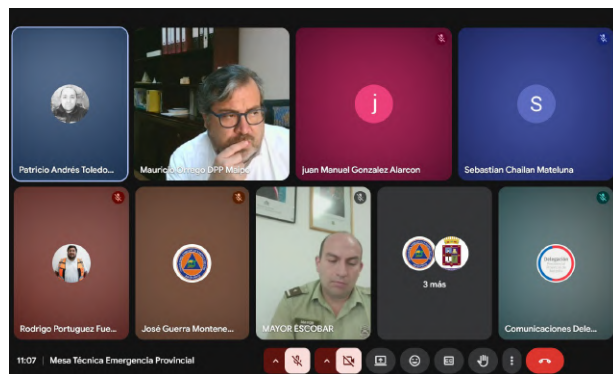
Patricio Andrés Toledo...

Mauricio Ortego DPP Maipo

j

juan Manuel Gonzalez Alarcon

S

Sebastian Chailan Mateluna

Rodrigo Portuguez Fue...

José Guerra Montene...

MAYOR ESCOBAR

3 más

Comunicaciones Dele...

11:07 | Mesa Técnica Emergencia Provincial